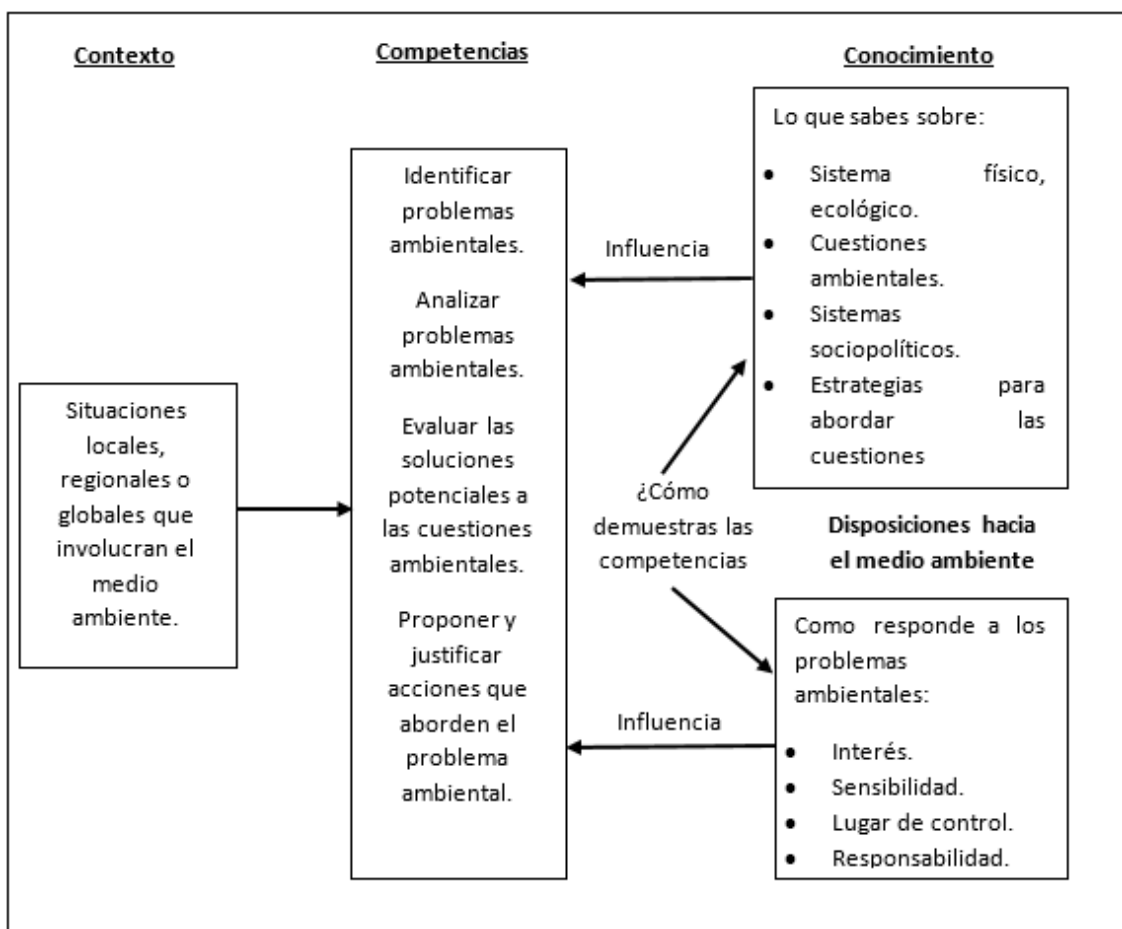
Contexto

Competencias

Conocimiento

Lo que sabes sobre:

- Sistema físico, ecológico.
- Cuestiones ambientales.
- Sistemas sociopolíticos.
- Estrategias para abordar las cuestiones

Identificar problemas ambientales.

Analizar problemas ambientales.

Evaluar las soluciones potenciales a las cuestiones ambientales.

Proponer y justificar acciones que aborden el problema ambiental.

Influencia

Situaciones locales, regionales o globales que involucran el medio ambiente.

¿Cómo demuestras las competencias

Disposiciones hacia el medio ambiente

Como responde a los problemas ambientales:

- Interés.
- Sensibilidad.
- Lugar de control.
- Responsabilidad.

Influencia